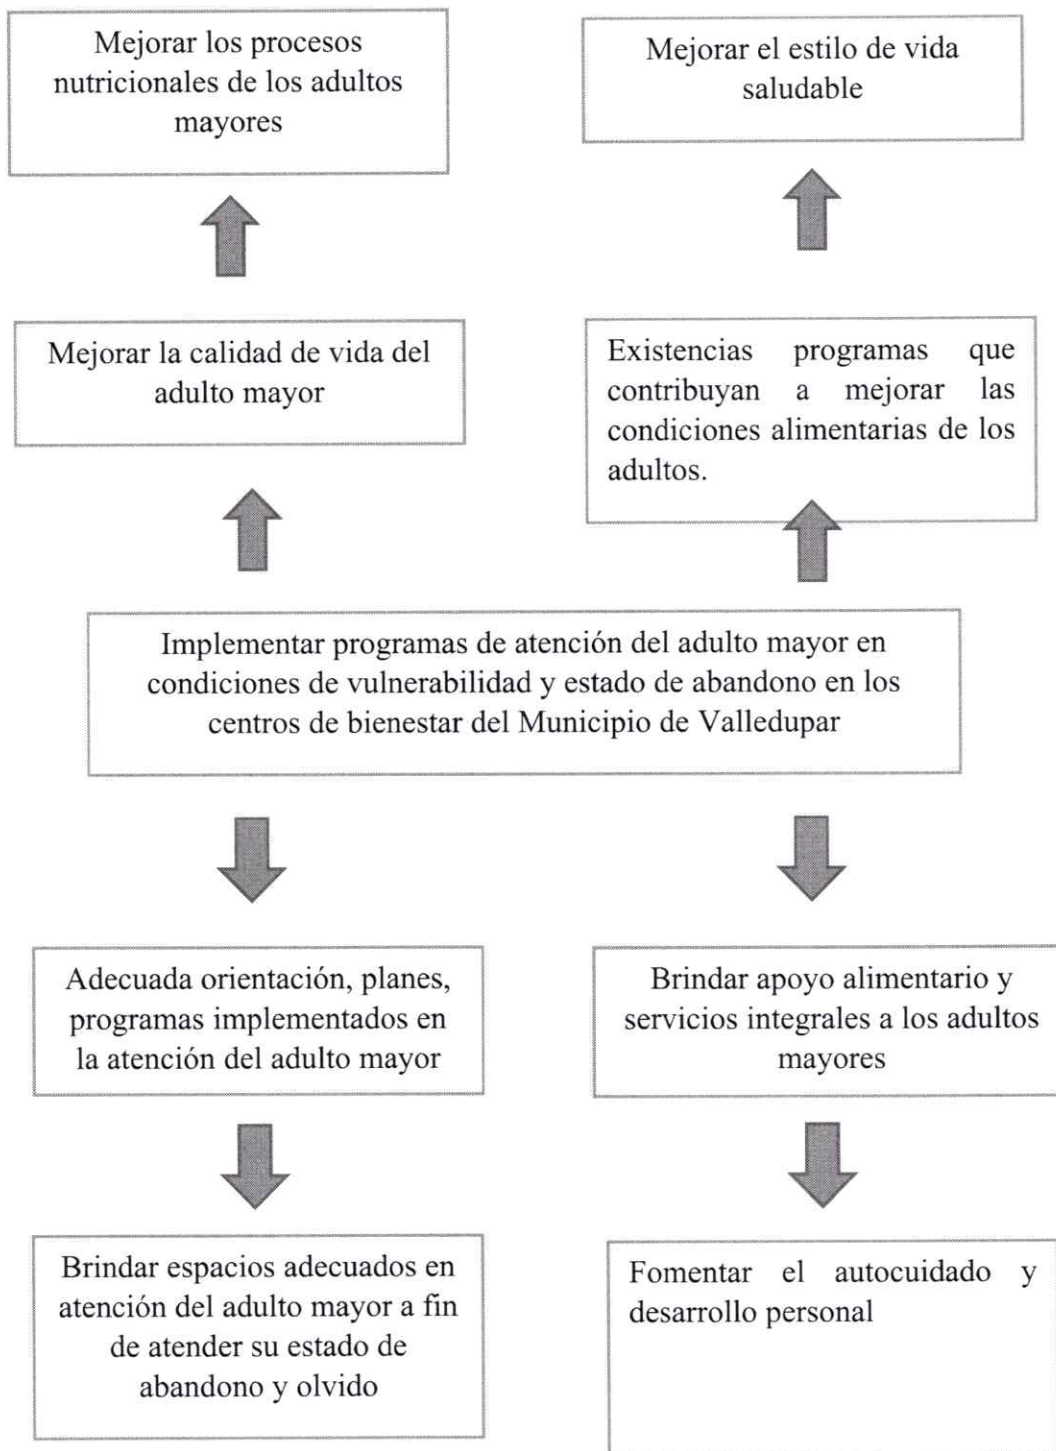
Mejorar los procesos nutricionales de los adultos mayores

Mejorar el estilo de vida saludable

Mejorar la calidad de vida del adulto mayor

Existencias programas que contribuyan a mejorar las condiciones alimentarias de los adultos.

Implementar programas de atención del adulto mayor en condiciones de vulnerabilidad y estado de abandono en los centros de bienestar del Municipio de Valledupar

Adecuada orientación, planes, programas implementados en la atención del adulto mayor

Brindar apoyo alimentario y servicios integrales a los adultos mayores

Brindar espacios adecuados en atención del adulto mayor a fin de atender su estado de abandono y olvido

Fomentar el autocuidado y desarrollo personal